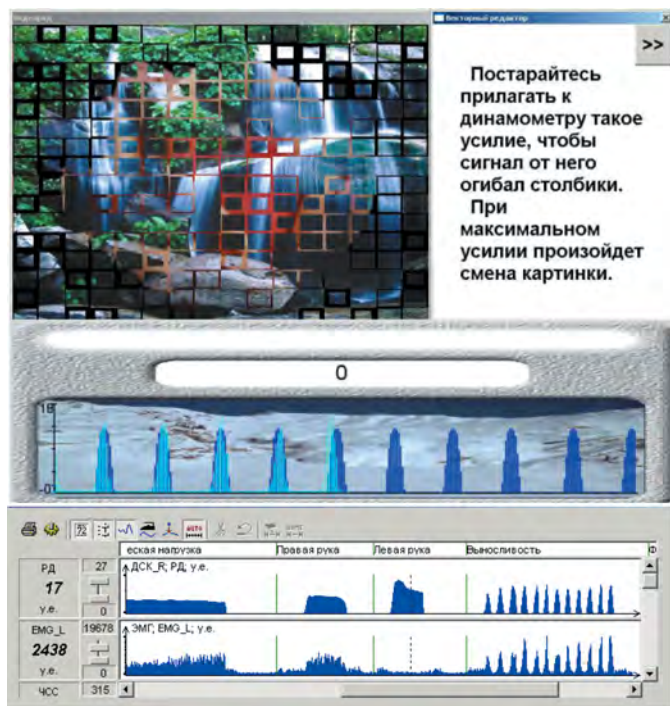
Видеоряд

Векторный редактор

>>

Постарайтесь прилагать к динамометру такое усилие, чтобы сигнал от него огибал столбики.
При максимальном усилии произойдет смена картинки.

0

18

0

еская нагрузка | Правая рука | Левая рука | Выносливость

РД
17
у.е.

27

0

ДСК_R; РД; у.е.

EMG_L
2438
у.е.

19678

0

ЭМГ; EMG_L; у.е.

ЧСС

315